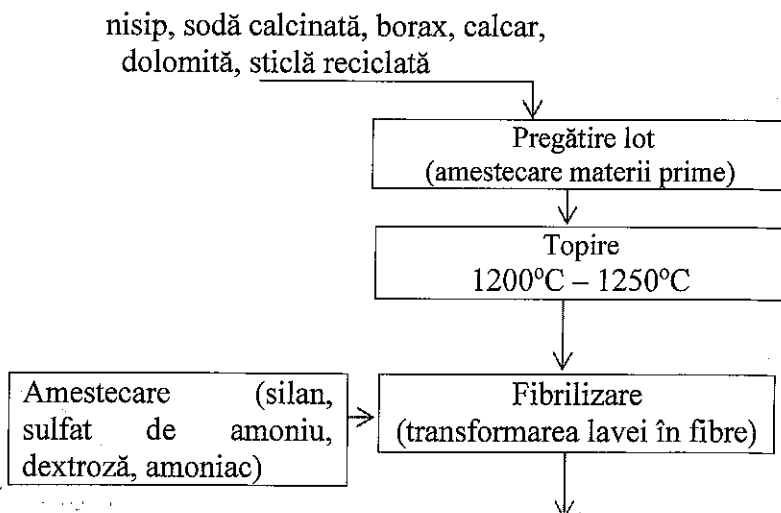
nisip, sodă calcinată, borax, calcar, dolomită, sticlă reciclată

Pregătire lot
(amestecare materii prime)

Topire
1200°C – 1250°C

Amestecare (silan, sulfat de amoniu, dextroză, amoniac)

Fibrilizare
(transformarea lavei în fibre)